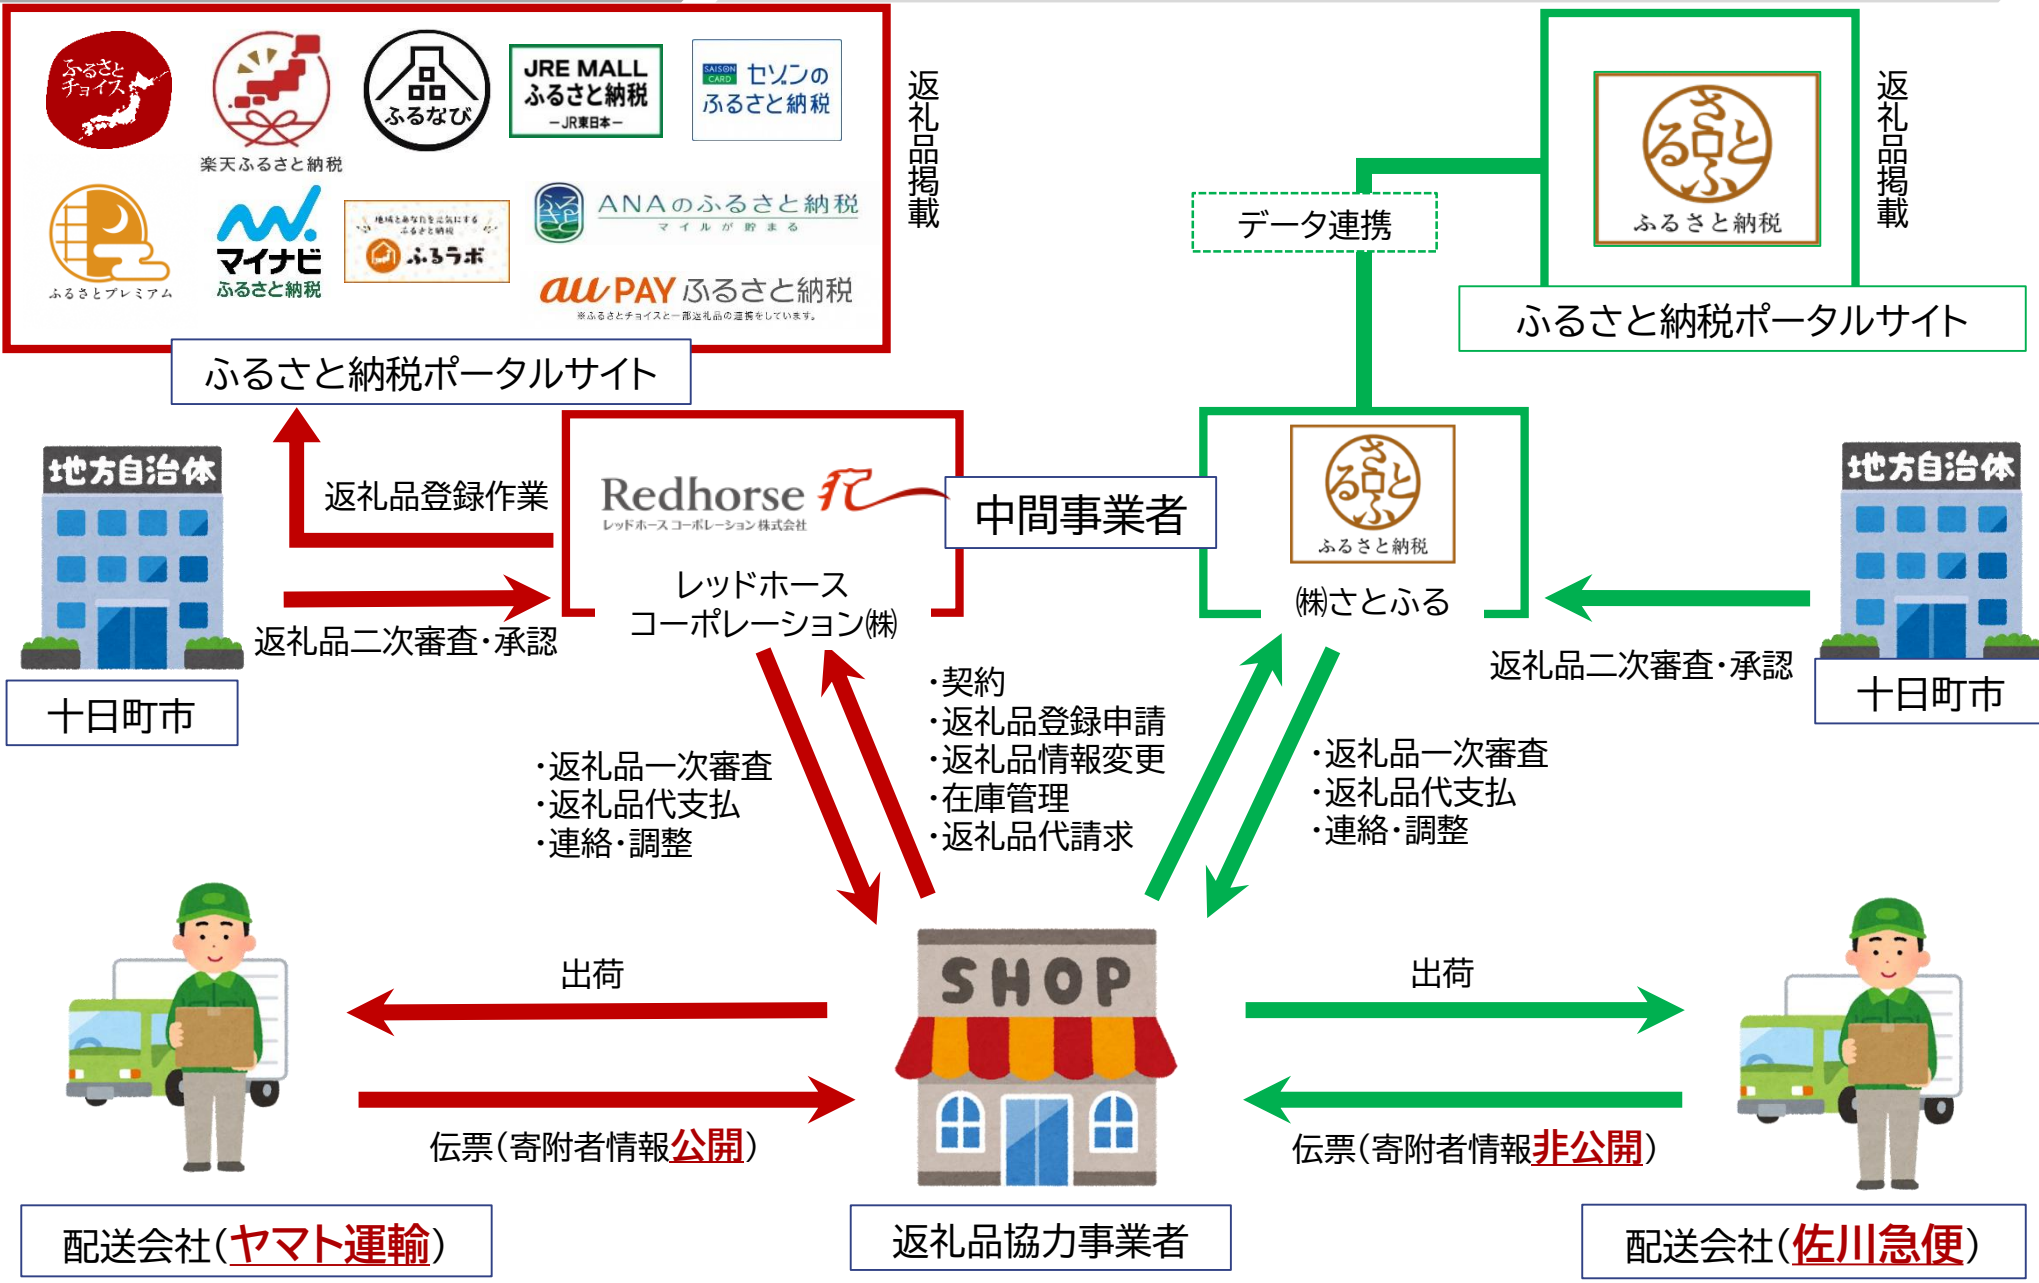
ふるさとチョイス

楽天ふるさと納税

ふるなび

JRE MALL ふるさと納税 ーJR東日本ー

SAISON CARD セゾンのふるさと納税

ふるさとプレミアム

マイナビ ふるさと納税

地域とあなたを元気にする ふるさと納税 ふるラボ

ANAのふるさと納税 マイルが貯まる

au PAY ふるさと納税

※ふるさとチョイスと一部返礼品の連携をしています。

返礼品掲載

ふるさと納税ポータルサイト

データ連携

ふるさと納税

返礼品掲載

ふるさと納税ポータルサイト

地方自治体

十日町市

返礼品登録作業

返礼品二次審査・承認

Redhorse レッドホースコーポレーション株式会社

レッドホースコーポレーション㈱

中間事業者

ふるさと納税

㈱さとふる

地方自治体

十日町市

返礼品二次審査・承認

・返礼品一次審査
・返礼品代支払
・連絡・調整

・契約
・返礼品登録申請
・返礼品情報変更
・在庫管理
・返礼品代請求

・返礼品一次審査
・返礼品代支払
・連絡・調整

出荷

SHOP

出荷

伝票（寄附者情報公開）

伝票（寄附者情報非公開）

配送会社（ヤマト運輸）

返礼品協力事業者

配送会社（佐川急便）